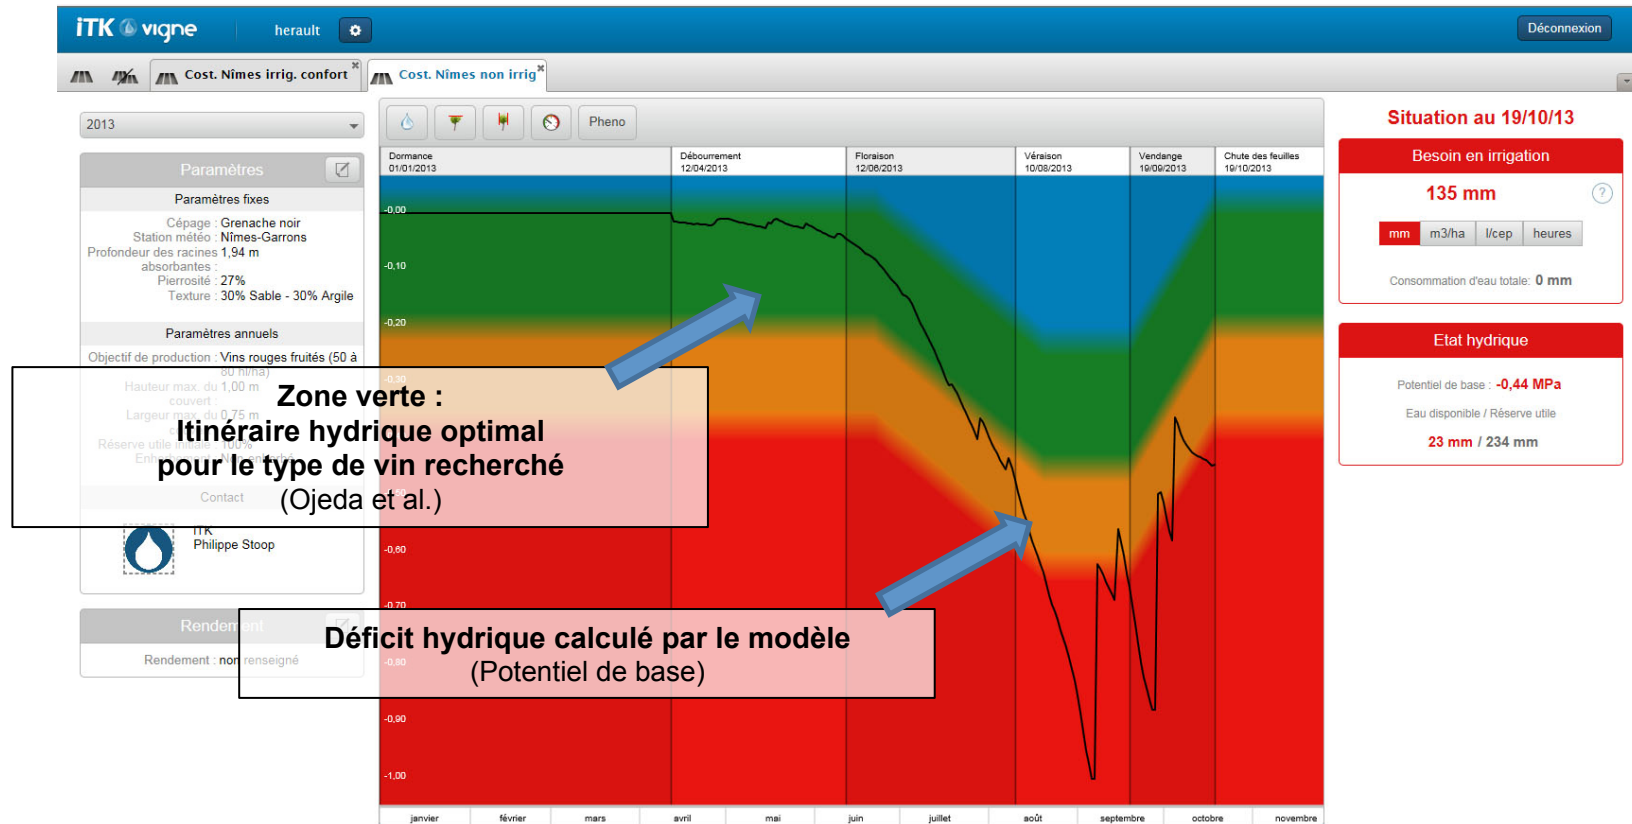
iTK vigne herault Déconnexion

Cost. Nîmes irrig. confort Cost. Nîmes non irrig

2013

Paramètres

Paramètres fixes

Cépage : Grenache noir
Station météo : Nîmes-Garrons
Profondeur des racines absorbantes : 1,94 m
Pierrosité : 27%
Texture : 30% Sable - 30% Argile

Paramètres annuels

Objectif de production : Vins rouges fruités (50 à 80 hl/ha)
Hauteur max. du couvert : 1,00 m
Largeur max. du couvert : 0,75 m
Réserve utile initiale : 100%
Entre-rang : Non enherbé

Contact

ITK
Philippe Stoop

Rendement

Rendement : non renseigné

Pheno

| Dormance 01/01/2013 | Débourrement 12/04/2013 | Floraison 12/06/2013 | Véraison 10/08/2013 | Vendange 19/09/2013 | Chute des feuilles 19/10/2013 |
|---|---|---|---|---|---|

-0,00
-0,10
-0,20
-0,30
-0,60
-0,70
-0,80
-0,90
-1,00

janvier février mars avril mai juin juillet août septembre octobre novembre

Zone verte :
Itinéraire hydrique optimal pour le type de vin recherché
(Ojeda et al.)

Déficit hydrique calculé par le modèle
(Potentiel de base)

Situation au 19/10/13

Besoin en irrigation

135 mm

mm m3/ha l/cep heures

Consommation d'eau totale: 0 mm

Etat hydrique

Potentiel de base : -0,44 MPa

Eau disponible / Réserve utile

23 mm / 234 mm